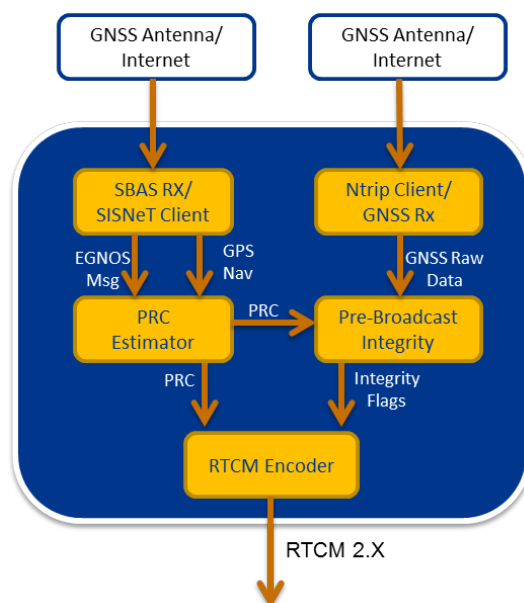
GNSS Antenna/ Internet

GNSS Antenna/ Internet

SBAS RX/ SISNeT Client

Ntrip Client/ GNSS Rx

EGNOS Msg

GPS Nav

GNSS Raw Data

PRC Estimator

PRC

Pre-Broadcast Integrity

PRC

Integrity Flags

RTCM Encoder

RTCM 2.X